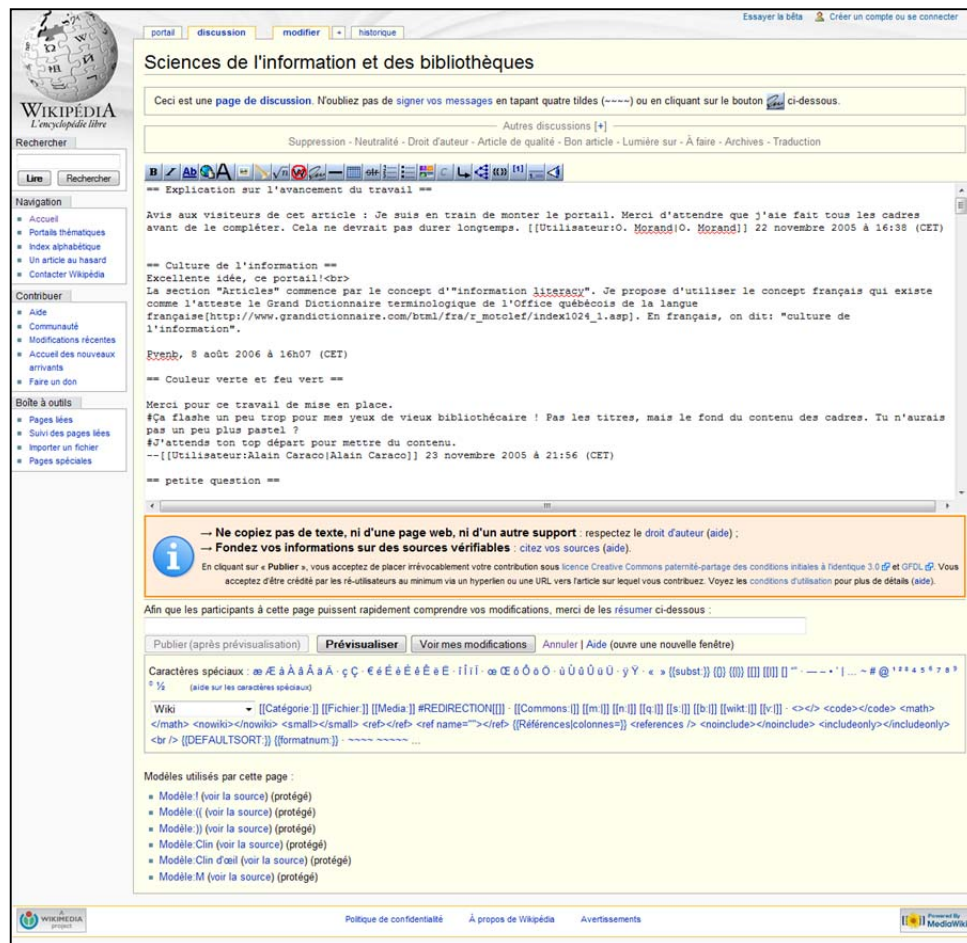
Essayer la bêta   Créer un compte ou se connecter

portail   discussion   modifier   +   historique

WIKIPÉDIA
L'encyclopédie libre

Rechercher

Lire   Rechercher

Navigation
- Accueil
- Portails thématiques
- Index alphabétique
- Un article au hasard
- Contacter Wikipédia

Contribuer
- Aide
- Communauté
- Modifications récentes
- Accueil des nouveaux arrivants
- Faire un don

Boîte à outils
- Pages liées
- Suivi des pages liées
- Importer un fichier
- Pages spéciales

Sciences de l'information et des bibliothèques

Ceci est une page de discussion. N'oubliez pas de signer vos messages en tapant quatre tildes (~~~~) ou en cliquant sur le bouton ci-dessous.

Autres discussions [+]
Suppression - Neutralité - Droit d'auteur - Article de qualité - Bon article - Lumière sur - À faire - Archives - Traduction

== Explication sur l'avancement du travail ==

Avis aux visiteurs de cet article : Je suis en train de monter le portail. Merci d'attendre que j'aie fait tous les cadres avant de le compléter. Cela ne devrait pas durer longtemps. [[Utilisateur:O. Morand|O. Morand]] 22 novembre 2005 à 16:38 (CET)

== Culture de l'information ==
Excellente idée, ce portail!<br>
La section "Articles" commence par le concept d'"information literacy". Je propose d'utiliser le concept français qui existe comme l'atteste le Grand Dictionnaire terminologique de l'Office québécois de la langue française[http://www.granddictionnaire.com/btml/fra/r_motclef/index1024_1.asp]. En français, on dit: "culture de l'information".

Pyenb, 8 août 2006 à 16h07 (CET)

== Couleur verte et feu vert ==

Merci pour ce travail de mise en place.
#Ça flashe un peu trop pour mes yeux de vieux bibliothécaire ! Pas les titres, mais le fond du contenu des cadres. Tu n'aurais pas un peu plus pastel ?
#J'attends ton top départ pour mettre du contenu.
--[[Utilisateur:Alain Caraco|Alain Caraco]] 23 novembre 2005 à 21:56 (CET)

== petite question ==

→ Ne copiez pas de texte, ni d'une page web, ni d'un autre support : respectez le droit d'auteur (aide) ;
→ Fondez vos informations sur des sources vérifiables : citez vos sources (aide).
En cliquant sur « Publier », vous acceptez de placer irrévocablement votre contribution sous licence Creative Commons paternité-partage des conditions initiales à l'identique 3.0 et GFDL. Vous acceptez d'être crédité par les ré-utilisateurs au minimum via un hyperlien ou une URL vers l'article sur lequel vous contribuez. Voyez les conditions d'utilisation pour plus de détails (aide).

Afin que les participants à cette page puissent rapidement comprendre vos modifications, merci de les résumer ci-dessous :

Publier (après prévisualisation)   Prévisualiser   Voir mes modifications   Annuler | Aide (ouvre une nouvelle fenêtre)

Caractères spéciaux : æ Æ à À â Â ä Ä · ç Ç · € é É è È ê Ê ë Ë · î Î ï Ï · œ Œ ô Ô ö Ö · ù Ù û Û ü Ü · ÿ Ÿ · « » {{subst:}} {{}} {{{}}} [[]] [[|]] [] " · — – • ' | ... ~ # @ ¹ ² ³ ⁴ ⁵ ⁶ ⁷ ⁸ ⁹ ° ½ (aide sur les caractères spéciaux)

Wiki   [[Catégorie:]] [[Fichier:]] [[Media:]] #REDIRECTION[[]] · [[Commons:]] [[m:]] [[n:]] [[q:]] [[s:]] [[b:]] [[wikt:]] [[v:]] · <></> <code></code> <math></math> <nowiki></nowiki> <small></small> <ref></ref> <ref name=""></ref> {{Références|colonnes=}} <references /> <noinclude></noinclude> <includeonly></includeonly> <br /> {{DEFAULTSORT:}} {{formatnum:}} · ~~~~ ~~~~~ ...

Modèles utilisés par cette page :
- Modèle:! (voir la source) (protégé)
- Modèle:(( (voir la source) (protégé)
- Modèle:)) (voir la source) (protégé)
- Modèle:Clin (voir la source) (protégé)
- Modèle:Clin d'œil (voir la source) (protégé)
- Modèle:M (voir la source) (protégé)

WIKIMEDIA project   Politique de confidentialité   À propos de Wikipédia   Avertissements   Powered By MediaWiki